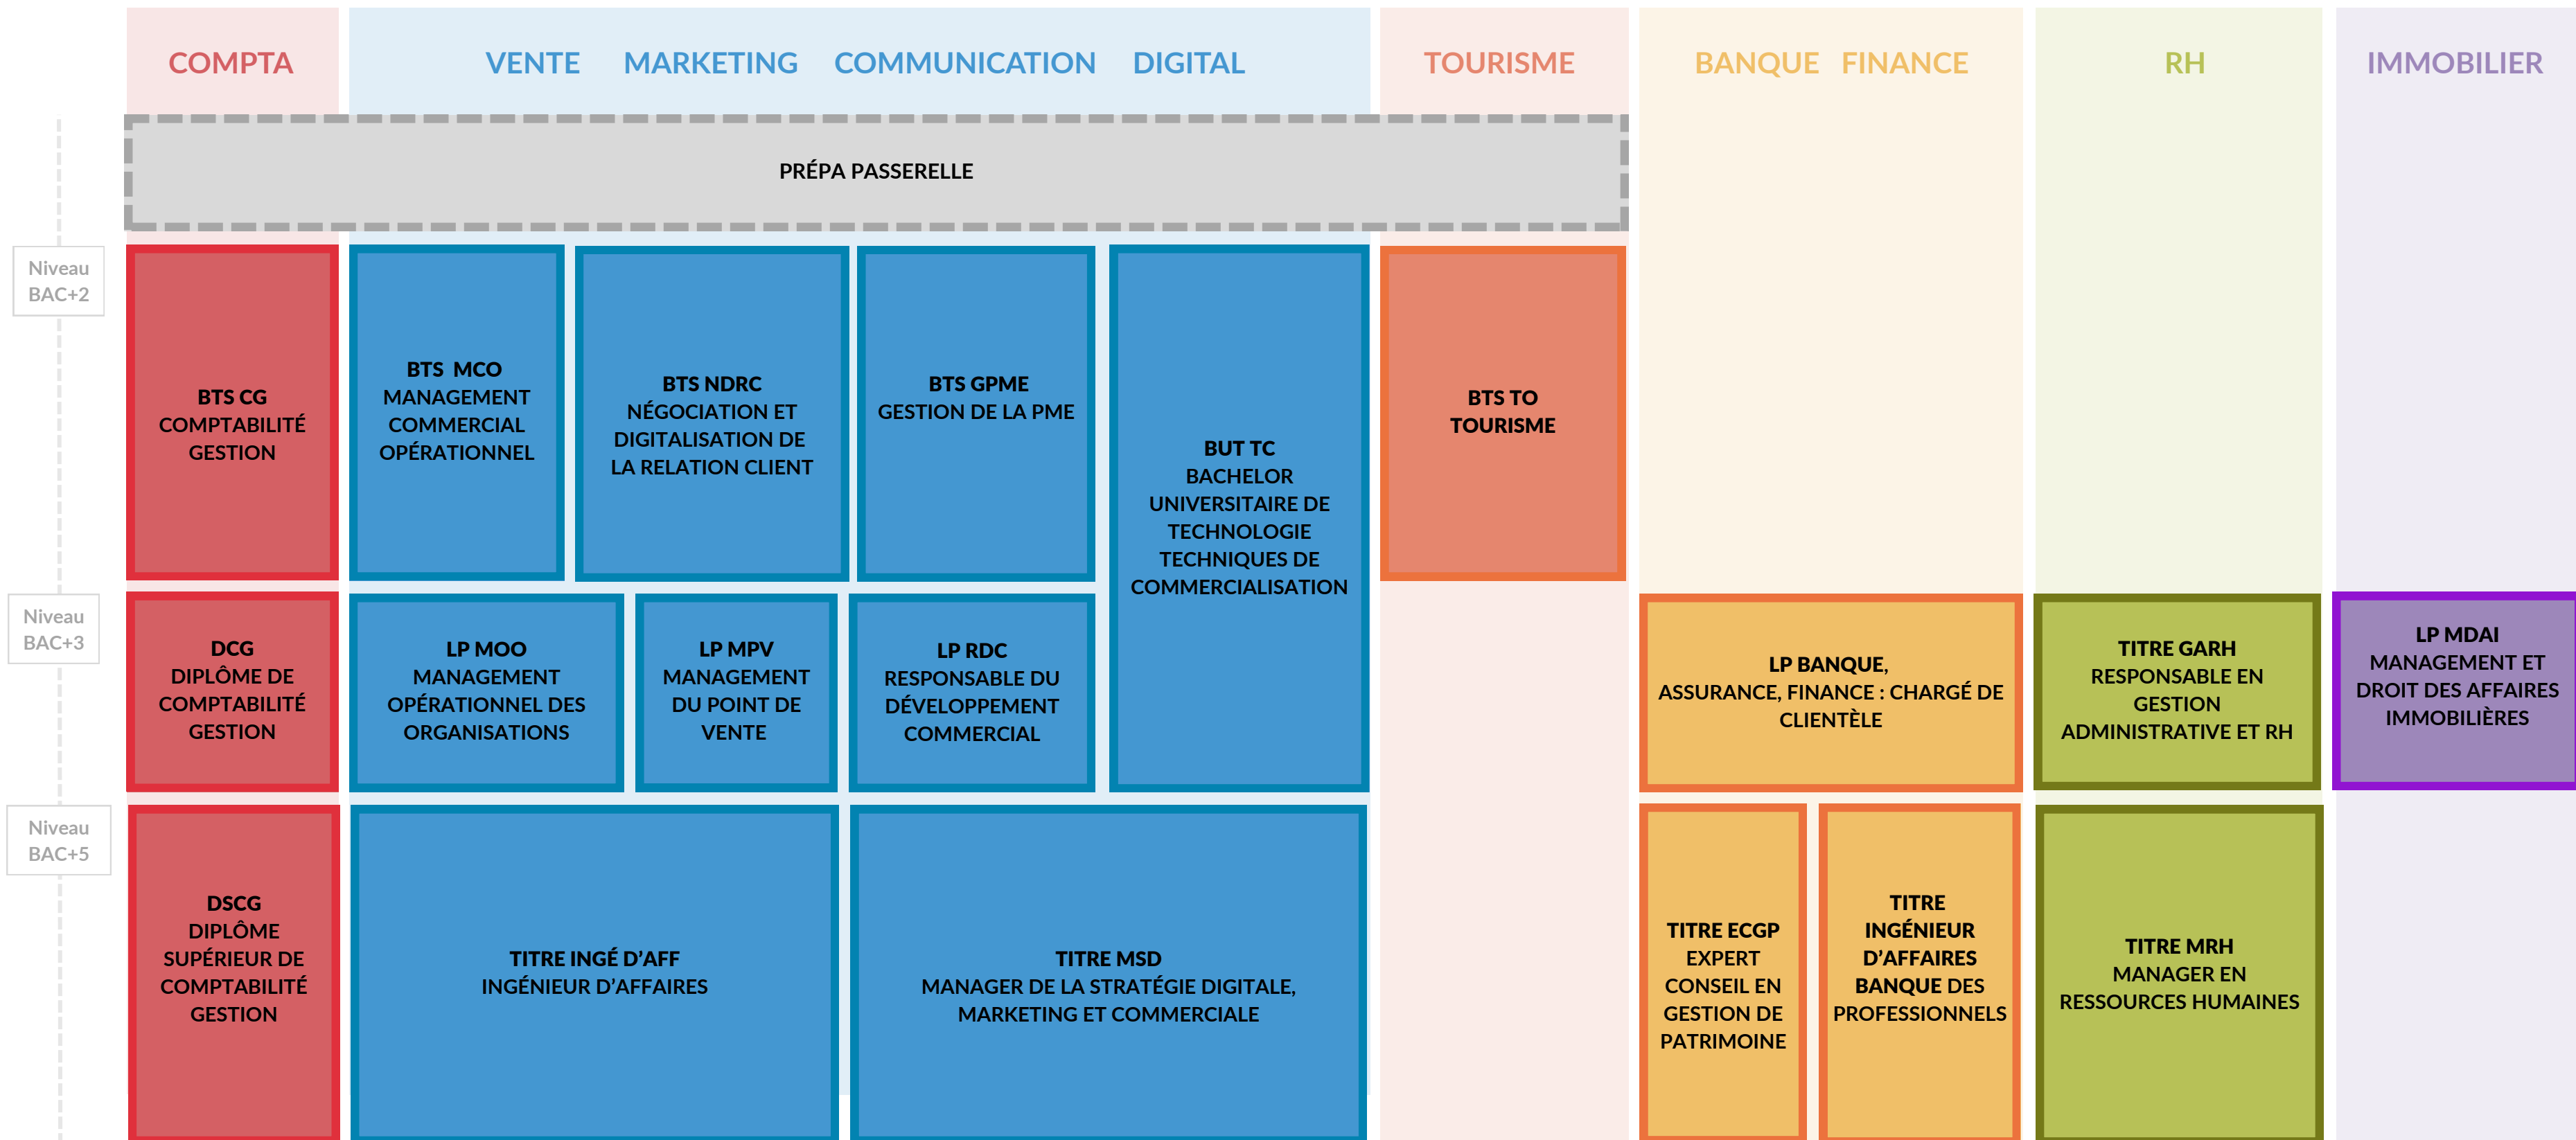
COMPTA

VENTE MARKETING COMMUNICATION DIGITAL

TOURISME

BANQUE FINANCE

RH

IMMOBILIER

PRÉPA PASSERELLE

Niveau BAC+2

BTS CG COMPTABILITÉ GESTION

BTS MCO MANAGEMENT COMMERCIAL OPÉRATIONNEL

BTS NDRC NÉGOCIATION ET DIGITALISATION DE LA RELATION CLIENT

BTS GPME GESTION DE LA PME

BUT TC BACHELOR UNIVERSITAIRE DE TECHNOLOGIE TECHNIQUES DE COMMERCIALISATION

BTS TO TOURISME

Niveau BAC+3

DCG DIPLÔME DE COMPTABILITÉ GESTION

LP MOO MANAGEMENT OPÉRATIONNEL DES ORGANISATIONS

LP MPV MANAGEMENT DU POINT DE VENTE

LP RDC RESPONSABLE DU DÉVELOPPEMENT COMMERCIAL

LP BANQUE, ASSURANCE, FINANCE : CHARGÉ DE CLIENTÈLE

TITRE GARH RESPONSABLE EN GESTION ADMINISTRATIVE ET RH

LP MDAI MANAGEMENT ET DROIT DES AFFAIRES IMMOBILIÈRES

Niveau BAC+5

DSCG DIPLÔME SUPÉRIEUR DE COMPTABILITÉ GESTION

TITRE INGÉ D'AFF INGÉNIEUR D'AFFAIRES

TITRE MSD MANAGER DE LA STRATÉGIE DIGITALE, MARKETING ET COMMERCIALE

TITRE ECGP EXPERT CONSEIL EN GESTION DE PATRIMOINE

TITRE INGÉNIEUR D'AFFAIRES BANQUE DES PROFESSIONNELS

TITRE MRH MANAGER EN RESSOURCES HUMAINES